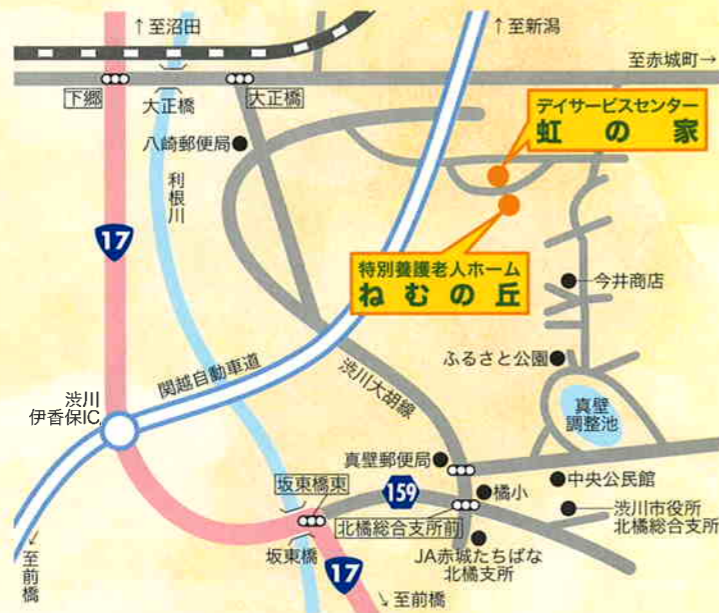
↑至沼田
↑至新潟
至赤城町→
下郷
大正橋
大正橋
八崎郵便局
デイサービスセンター
虹の家
利根川
17
特別養護老人ホーム
ねむの丘
今井商店
ふるさと公園
関越自動車道
渋川大胡線
渋川伊香保IC
真壁調整池
真壁郵便局
坂東橋東
159
橋小
中央公民館
渋川市役所北橘総合支所
北橘総合支所前
JA赤城たちばな北橘支所
坂東橋
↓至前橋
17
↘至前橋